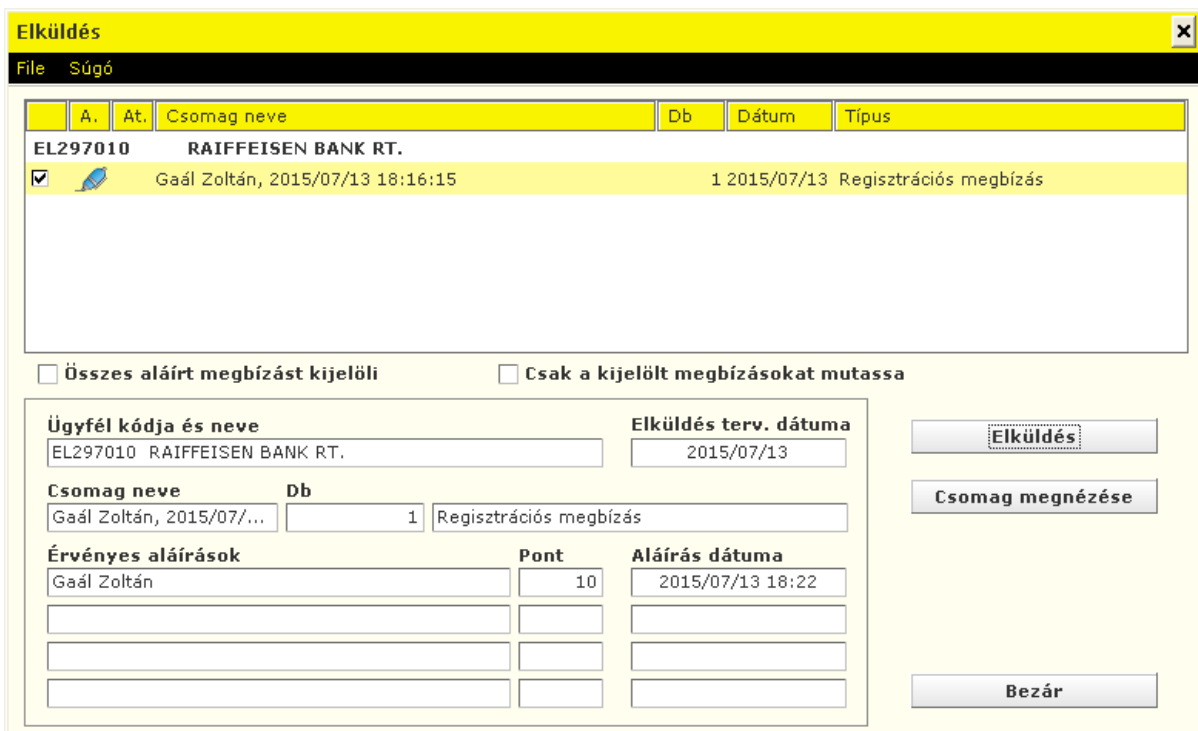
Elküldés

File Súgó

| | A. | At. | Csomag neve | Db | Dátum | Típus |
|---|---|---|---|---|---|---|
| EL297010 | | | RAIFFEISEN BANK RT. | | | |
| ☑ | | | Gaál Zoltán, 2015/07/13 18:16:15 | 1 | 2015/07/13 | Regisztrációs megbízás |

Összes aláírt megbízást kijelöli

Csak a kijelölt megbízásokat mutassa

Ügyfél kódja és neve
EL297010 RAIFFEISEN BANK RT.

Elküldés terv. dátuma
2015/07/13

Csomag neve
Gaál Zoltán, 2015/07/...

Db
1

Regisztrációs megbízás

Érvényes aláírások
Gaál Zoltán

Pont
10

Aláírás dátuma
2015/07/13 18:22

Elküldés

Csomag megnézése

Bezár